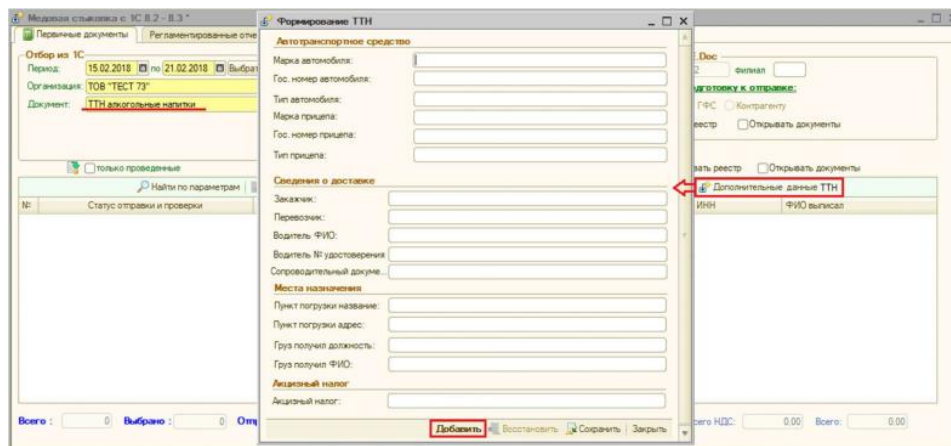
Медовая стыковка с 1С 8.2 - 8.3 *
Первичные документы | Регламентированные отче
Отбор из 1С
Период: 15.02.2018 по 21.02.2018 Выбрат
Организация: ТОВ "ТЕСТ 73"
Документ: ТТН алкогольные напитки
только проведенные
Найти по параметрам
№ | Статус отправки и проверки
Всего: 0 Выбрано: 0 Отп

Формирование ТТН
Автотранспортное средство
Марка автомобиля:
Гос. номер автомобиля:
Тип автомобиля:
Марка прицепа:
Гос. номер прицепа:
Тип прицепа:
Сведения о доставке
Заказчик:
Перевозчик:
Водитель ФИО:
Водитель № удостоверения
Сопроводительный докуме...
Места назначения
Пункт погрузки название:
Пункт погрузки адрес:
Груз получил должность:
Груз получил ФИО:
Акцизный налог
Акцизный налог:
Добавить | Восстановить | Сохранить | Закрыть

Doc
2 Филиал
дготовку к отправке:
ГФС Контрагенту
реестр Открывать документы
вать реестр Открывать документы
Дополнительные данные ТТН
ИНН | ФИО выписал
сего НДС: 0.00 Всего: 0.00